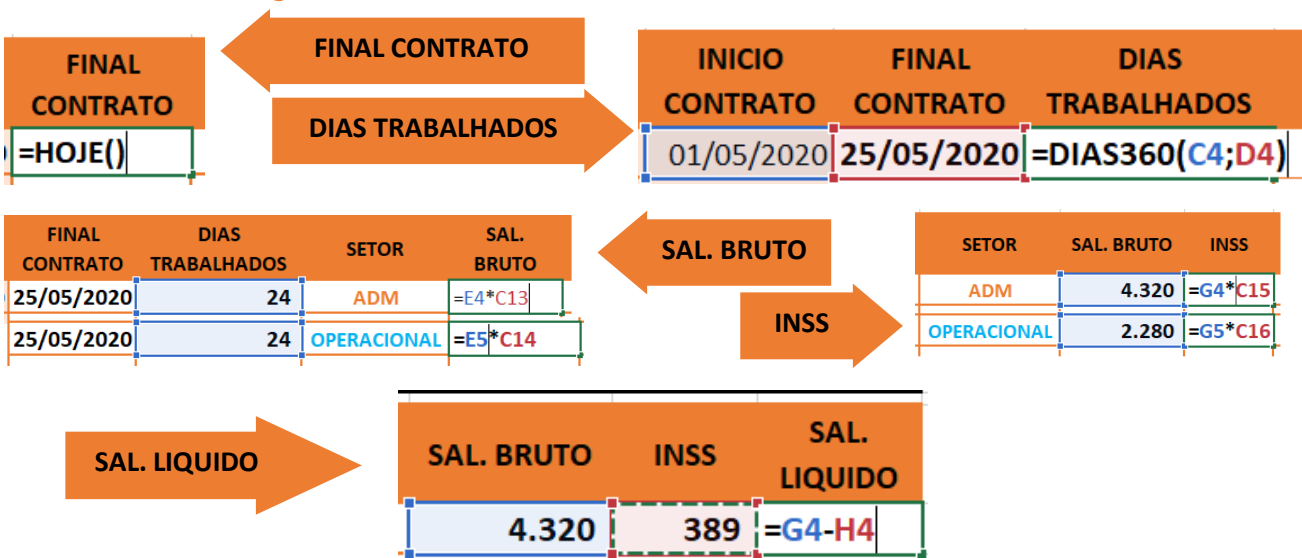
| FINAL CONTRATO |
|---|
| =HOJE() |

FINAL CONTRATO

DIAS TRABALHADOS

| INICIO CONTRATO | FINAL CONTRATO | DIAS TRABALHADOS |
|---|---|---|
| 01/05/2020 | 25/05/2020 | =DIAS360(C4;D4) |

| FINAL CONTRATO | DIAS TRABALHADOS | SETOR | SAL. BRUTO |
|---|---|---|---|
| 25/05/2020 | 24 | ADM | =E4*C13 |
| 25/05/2020 | 24 | OPERACIONAL | =E5*C14 |

SAL. BRUTO

INSS

| SETOR | SAL. BRUTO | INSS |
|---|---|---|
| ADM | 4.320 | =G4*C15 |
| OPERACIONAL | 2.280 | =G5*C16 |

SAL. LIQUIDO

| SAL. BRUTO | INSS | SAL. LIQUIDO |
|---|---|---|
| 4.320 | 389 | =G4-H4 |